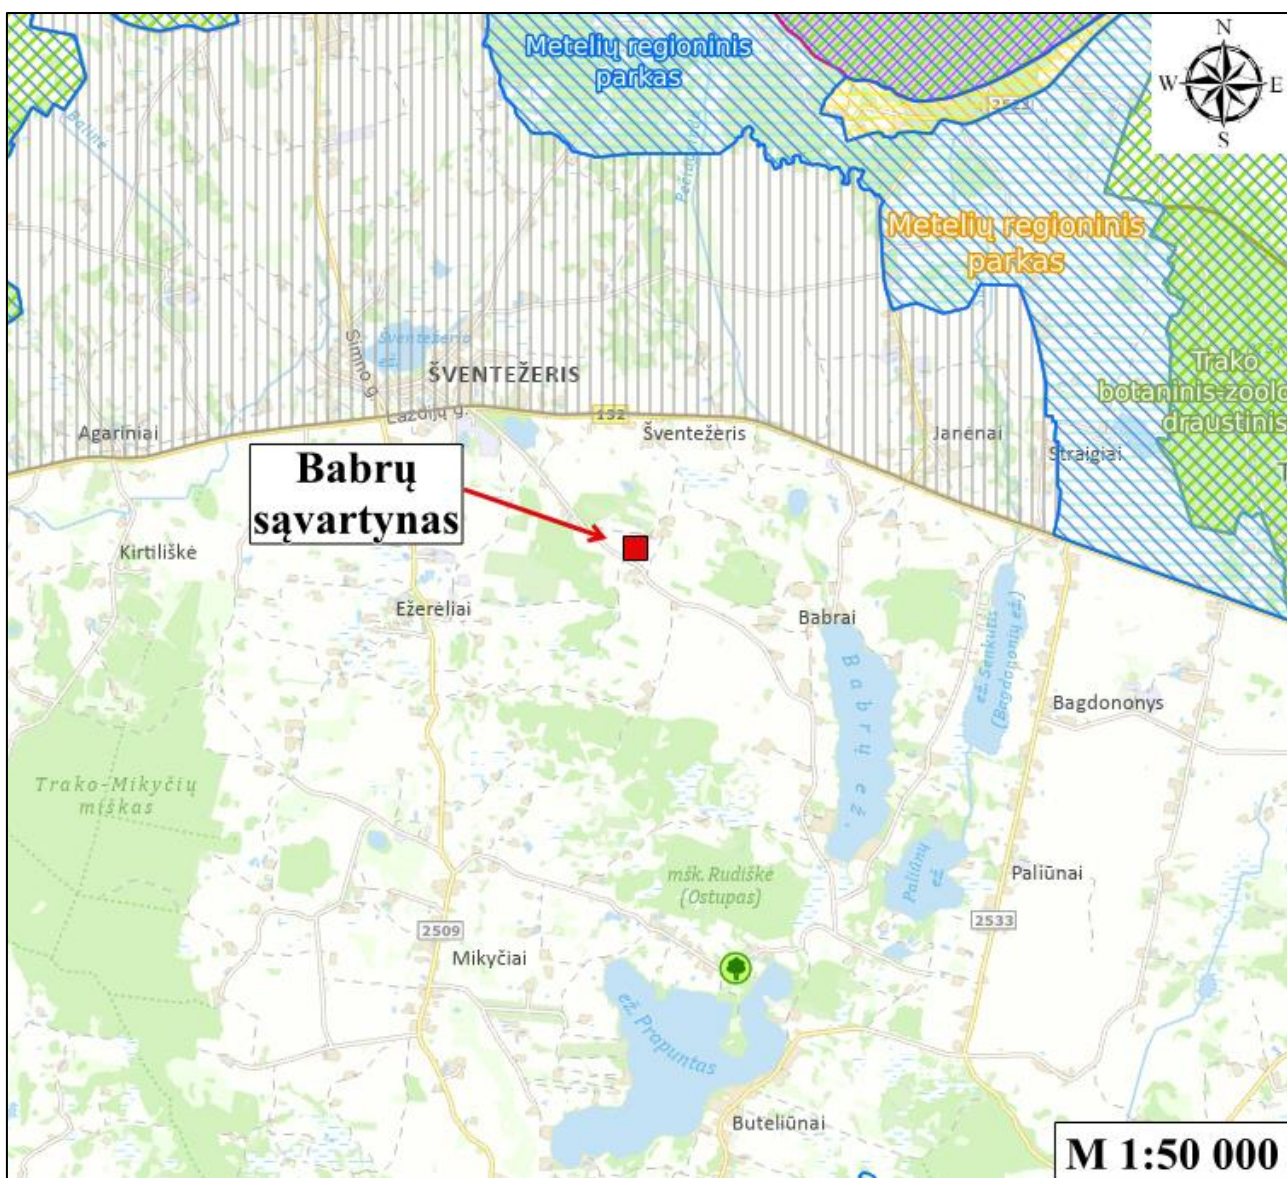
Metelių regioninis parkas

N
W
E
S

Metelių regioninis parkas

Trako botaninis-zoolo draustinis

Beluže

Pečiupys

Šventežeris ež.

Simno g.

ŠVENTEŽERIS

Lazdijų g.

152

Agariniai

Šventežeris

Janėnai

Straigiai

Babrų sąvartynas

Kirtiliškė

Ežereliai

Babrai

Babrų ež.

ež. Senkutis (Bagdononių ež.)

Bagdononys

Trako-Mikyčių miškas

mšk. Rudiškė (Ostupas)

Paliūnų ež.

Paliūnai

2509

2533

Mikyčiai

ež. Prapuntas

Buteliūnai

M 1:50 000